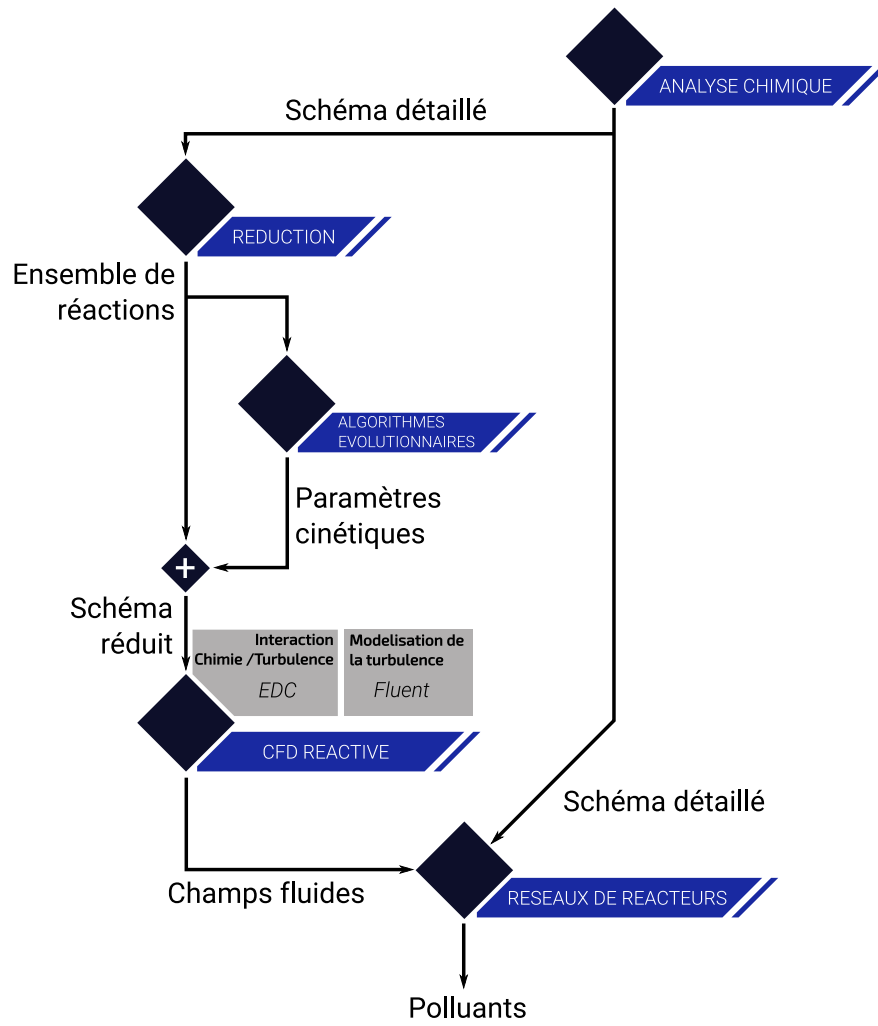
ANALYSE CHIMIQUE

Schéma détaillé

REDUCTION

Ensemble de réactions

ALGORITHMES EVOLUTIONNAIRES

Paramètres cinétiques

+

Schéma réduit

Interaction Chimie /Turbulence
EDC

Modelisation de la turbulence
Fluent

CFD REACTIVE

Schéma détaillé

Champs fluides

RESEAUX DE REACTEURS

Polluants